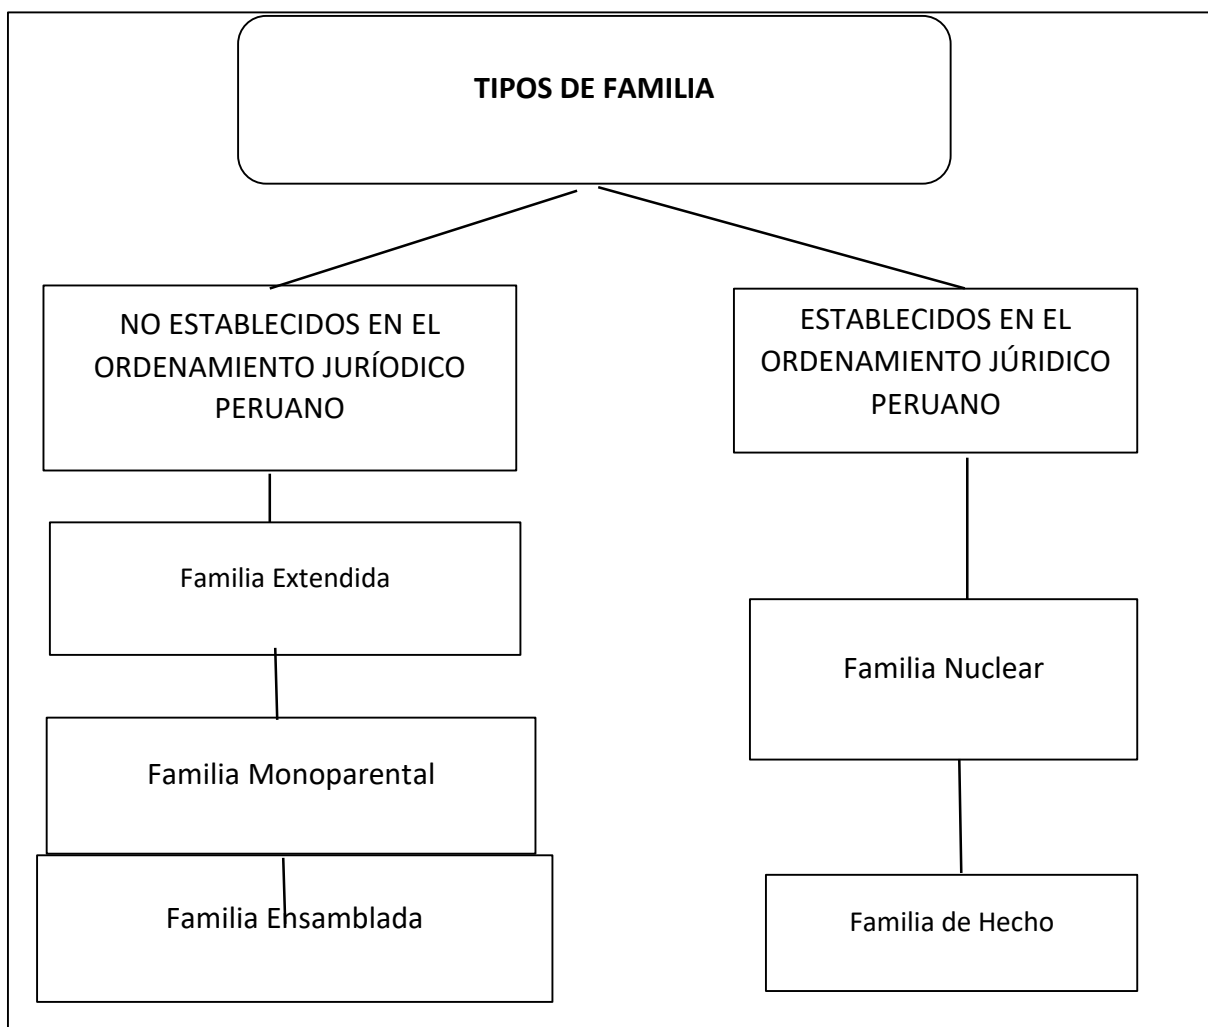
TIPOS DE FAMILIA

NO ESTABLECIDOS EN EL ORDENAMIENTO JURÍODICO PERUANO

Familia Extendida

Familia Monoparental

Familia Ensamblada

ESTABLECIDOS EN EL ORDENAMIENTO JÚRIDICO PERUANO

Familia Nuclear

Familia de Hecho